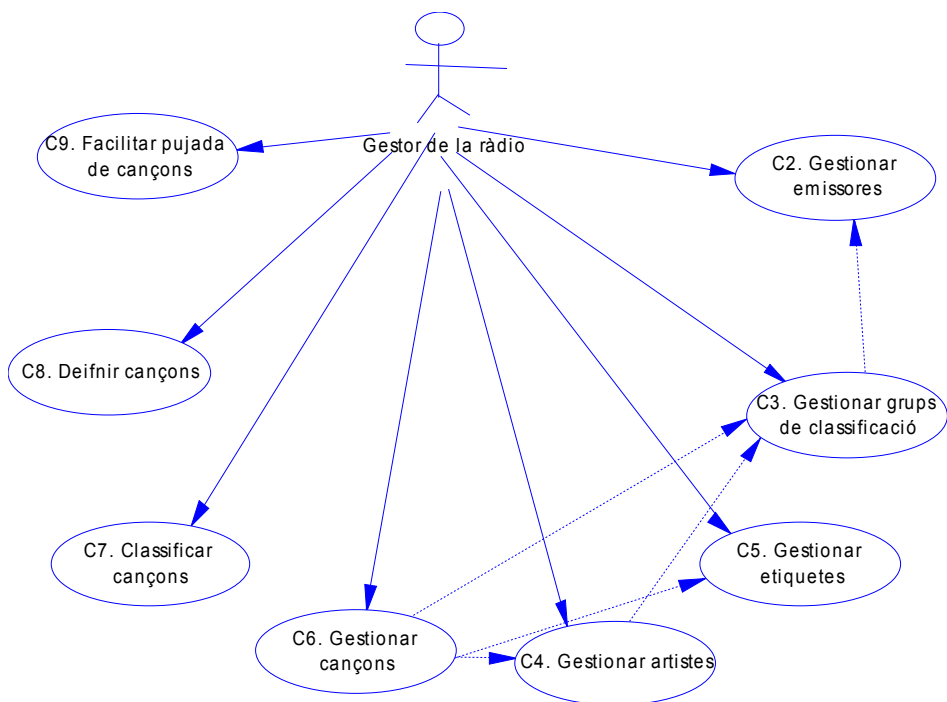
Gestor de la ràdio

C9. Facilitar pujada de cançons

C2. Gestionar emissores

C8. Deifnir cançons

C3. Gestionar grups de classificació

C7. Classificar cançons

C5. Gestionar etiquetes

C6. Gestionar cançons

C4. Gestionar artistes